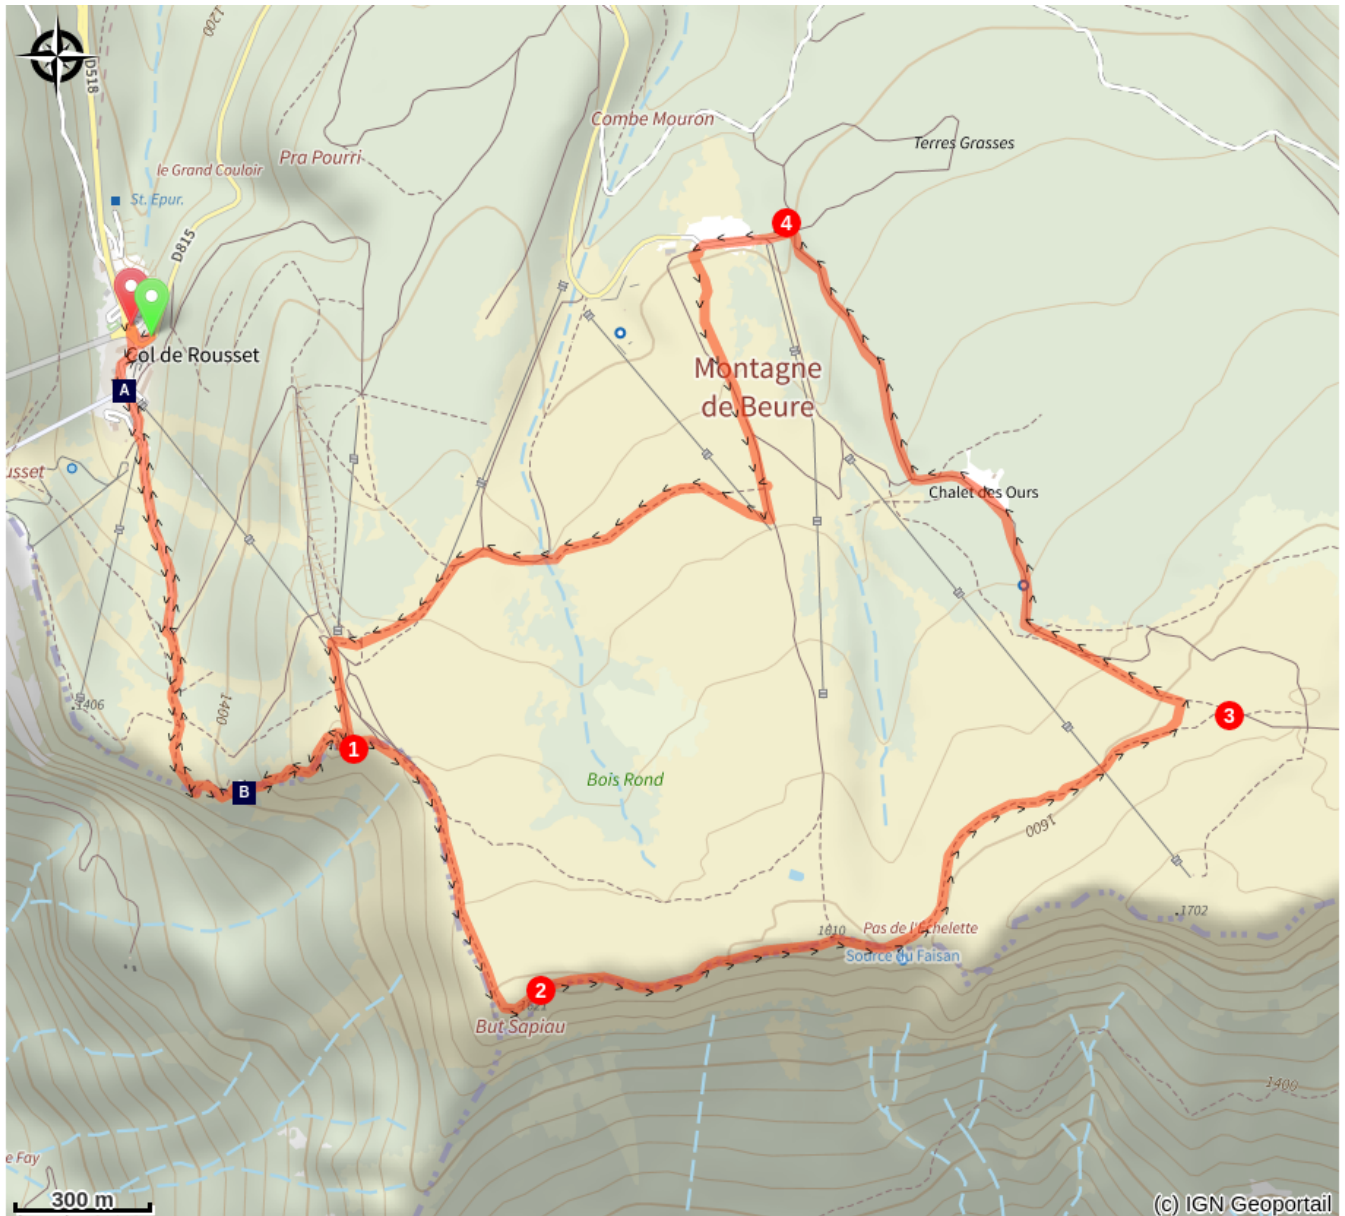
D518
1200
Combe Mouron
Terres Grasses
Pra Pourri
le Grand Couloir
St. Epur.
D815
4
Col de Rousset
A
Montagne de Beure
usset
Chalet des Ours
1406
1400
3
1
B
Bois Rond
1600
1702
1610
Pas de l'Echelette
Source du Faisan
2
But Sapiau
1400
e Fay
300 m
(c) IGN Geoportail